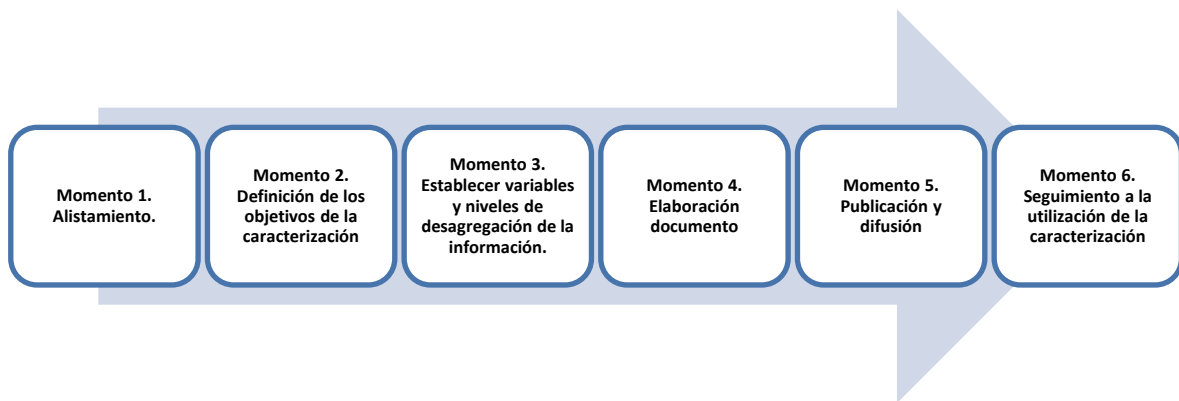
Momento 1. Alistamiento.

Momento 2. Definición de los objetivos de la caracterización

Momento 3. Establecer variables y niveles de desagregación de la información.

Momento 4. Elaboración documento

Momento 5. Publicación y difusión

Momento 6. Seguimiento a la utilización de la caracterización